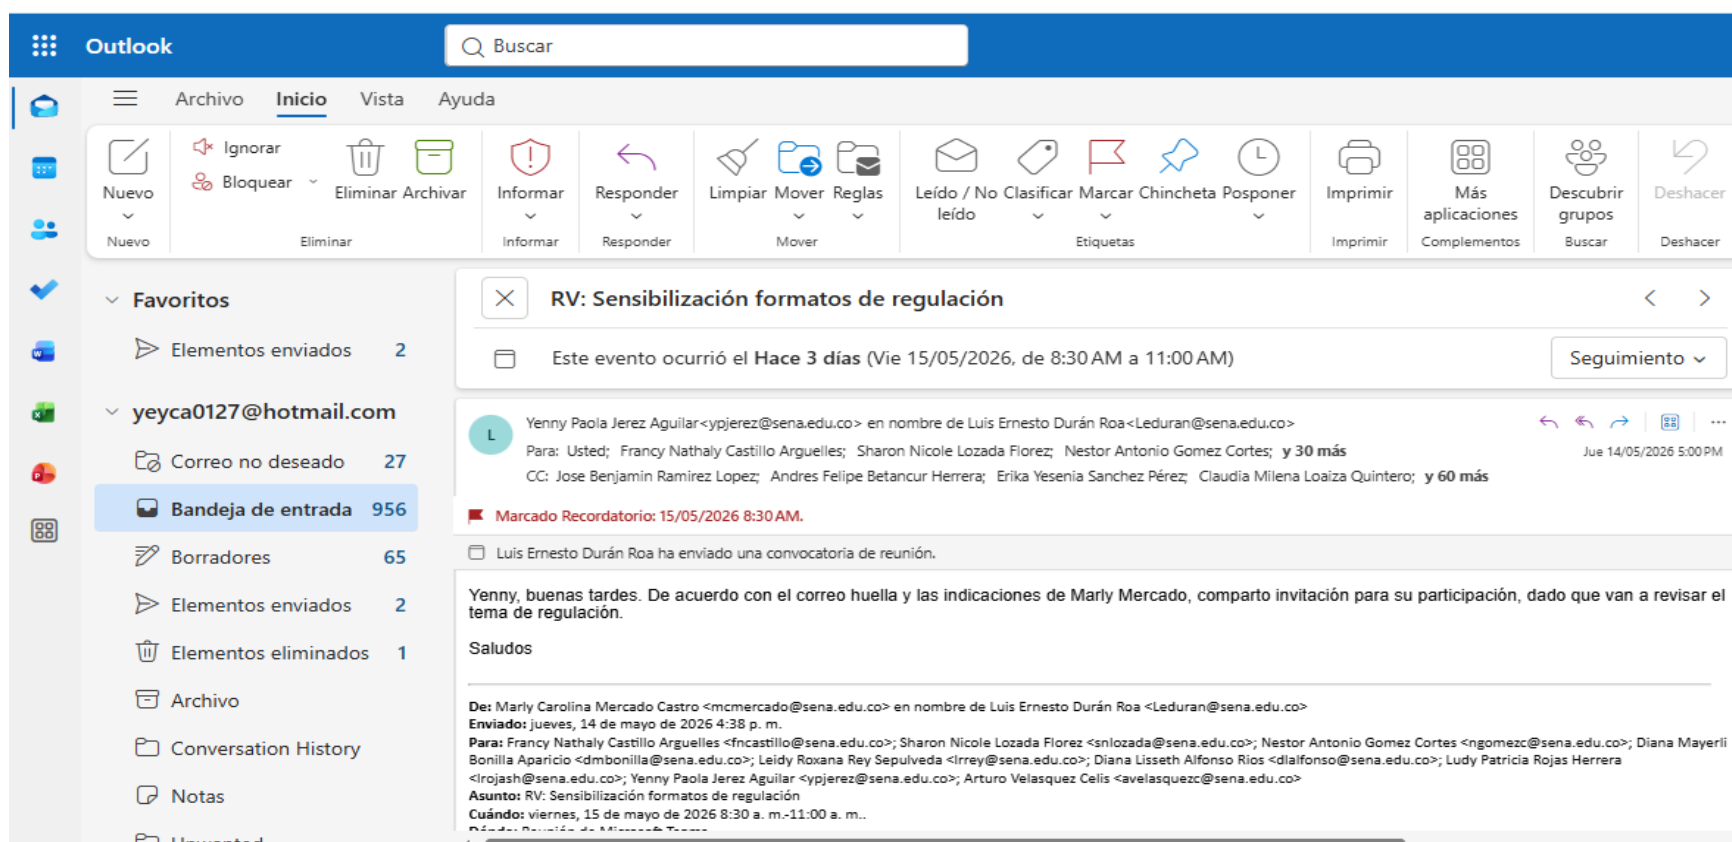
Outlook

Buscar

Archivo Inicio Vista Ayuda

Nuevo
Nuevo

Ignorar
Bloquear
Eliminar Archivar
Eliminar

Informar
Informar

Responder
Responder

Limpiar Mover Reglas
Mover

Leído / No leído Clasificar Marcar Chincheta Posponer
Etiquetas

Imprimir
Imprimir

Más aplicaciones
Complementos

Descubrir grupos
Buscar

Deshacer
Deshacer

Favoritos
Elementos enviados 2

yeyca0127@hotmail.com
Correo no deseado 27
Bandeja de entrada 956
Borradores 65
Elementos enviados 2
Elementos eliminados 1
Archivo
Conversation History
Notas
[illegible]

RV: Sensibilización formatos de regulación

Este evento ocurrió el Hace 3 días (Vie 15/05/2026, de 8:30 AM a 11:00 AM)

Seguimiento

L

Yenny Paola Jerez Aguilar<ypjerez@sena.edu.co> en nombre de Luis Ernesto Durán Roa<Leduran@sena.edu.co>
Para: Usted; Francy Nathaly Castillo Arguelles; Sharon Nicole Lozada Florez; Nestor Antonio Gomez Cortes; y 30 más
CC: Jose Benjamin Ramirez Lopez; Andres Felipe Betancur Herrera; Erika Yesenia Sanchez Pérez; Claudia Milena Loaiza Quintero; y 60 más

Jue 14/05/2026 5:00 PM

Marcado Recordatorio: 15/05/2026 8:30 AM.

Luis Ernesto Durán Roa ha enviado una convocatoria de reunión.

Yenny, buenas tardes. De acuerdo con el correo huella y las indicaciones de Marly Mercado, comparto invitación para su participación, dado que van a revisar el tema de regulación.

Saludos

De: Marly Carolina Mercado Castro <mcmercado@sena.edu.co> en nombre de Luis Ernesto Durán Roa <Leduran@sena.edu.co>
Enviado: jueves, 14 de mayo de 2026 4:38 p. m.
Para: Francy Nathaly Castillo Arguelles <fncastillo@sena.edu.co>; Sharon Nicole Lozada Florez <snlozada@sena.edu.co>; Nestor Antonio Gomez Cortes <ngomezc@sena.edu.co>; Diana Mayerli Bonilla Aparicio <dmbonilla@sena.edu.co>; Leidy Roxana Rey Sepulveda <lrrey@sena.edu.co>; Diana Lisseth Alfonso Rios <dlalfonso@sena.edu.co>; Ludy Patricia Rojas Herrera <lrojash@sena.edu.co>; Yenny Paola Jerez Aguilar <ypjerez@sena.edu.co>; Arturo Velasquez Celis <avelasquezc@sena.edu.co>
Asunto: RV: Sensibilización formatos de regulación
Cuándo: viernes, 15 de mayo de 2026 8:30 a. m.-11:00 a. m..
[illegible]